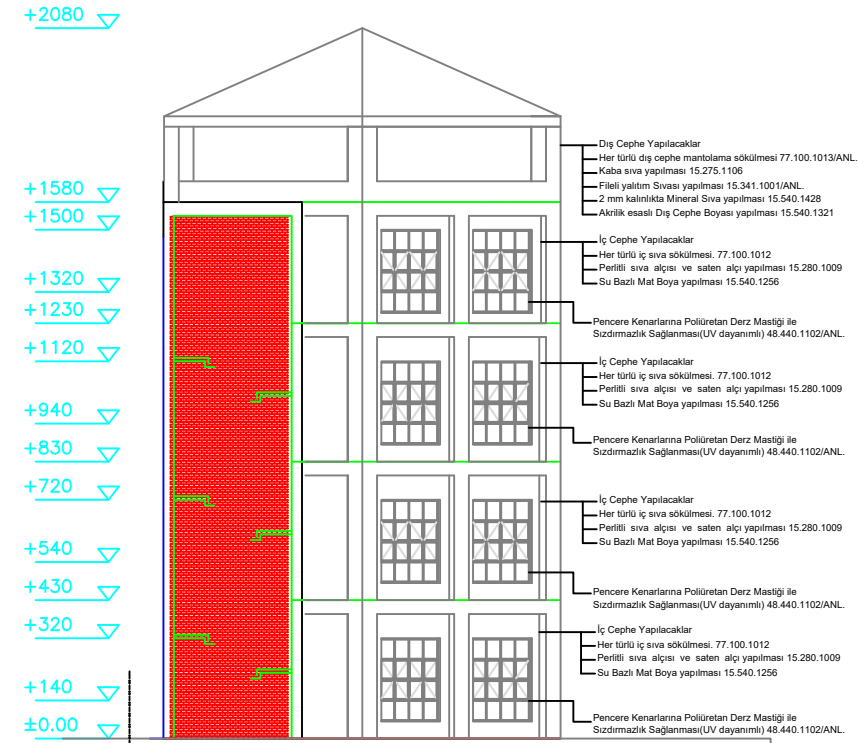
+2080

+1580

+1500

+1320

+1230

+1120

+940

+830

+720

+540

+430

+320

+140

±0.00

Dış Cephe Yapılacaklar
Her türlü dış cephe mantolama sökülmesi 77.100.1013/ANL.
Kaba sıva yapılması 15.275.1106
Fileli yalıtım Sıvası yapılması 15.341.1001/ANL.
2 mm kalınlıkta Mineral Sıva yapılması 15.540.1428
Akrilik esaslı Dış Cephe Boyası yapılması 15.540.1321

İç Cephe Yapılacaklar
Her türlü iç sıva sökülmesi. 77.100.1012
Perlitli sıva alçısı ve saten alçı yapılması 15.280.1009
Su Bazlı Mat Boya yapılması 15.540.1256

Pencere Kenarlarına Poliüretan Derz Mastiği ile Sızdırmazlık Sağlanması(UV dayanımlı) 48.440.1102/ANL.

İç Cephe Yapılacaklar
Her türlü iç sıva sökülmesi. 77.100.1012
Perlitli sıva alçısı ve saten alçı yapılması 15.280.1009
Su Bazlı Mat Boya yapılması 15.540.1256

Pencere Kenarlarına Poliüretan Derz Mastiği ile Sızdırmazlık Sağlanması(UV dayanımlı) 48.440.1102/ANL.

İç Cephe Yapılacaklar
Her türlü iç sıva sökülmesi. 77.100.1012
Perlitli sıva alçısı ve saten alçı yapılması 15.280.1009
Su Bazlı Mat Boya yapılması 15.540.1256

Pencere Kenarlarına Poliüretan Derz Mastiği ile Sızdırmazlık Sağlanması(UV dayanımlı) 48.440.1102/ANL.

İç Cephe Yapılacaklar
Her türlü iç sıva sökülmesi. 77.100.1012
Perlitli sıva alçısı ve saten alçı yapılması 15.280.1009
Su Bazlı Mat Boya yapılması 15.540.1256

Pencere Kenarlarına Poliüretan Derz Mastiği ile Sızdırmazlık Sağlanması(UV dayanımlı) 48.440.1102/ANL.